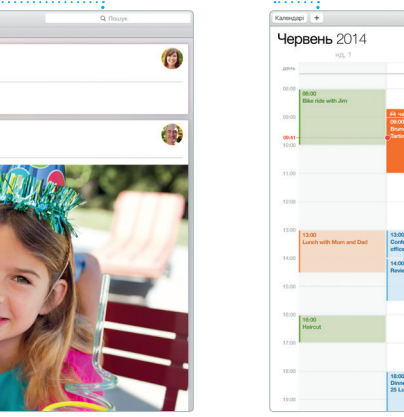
Пошук

Календарі +

Червень 2014

нд, 1

день

08:00

08:00
Bike ride with Jim

09:00

09:41

10:00

11:00

12:00

13:00

13:00
Lunch with Mom and Dad

14:00

15:00

16:00

16:00
Haircut

17:00

18:00

19:00

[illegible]
09:00
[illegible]

13:00
Conf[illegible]
office

14:00
Revie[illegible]

18:00
Dinn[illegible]
25 Lu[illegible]